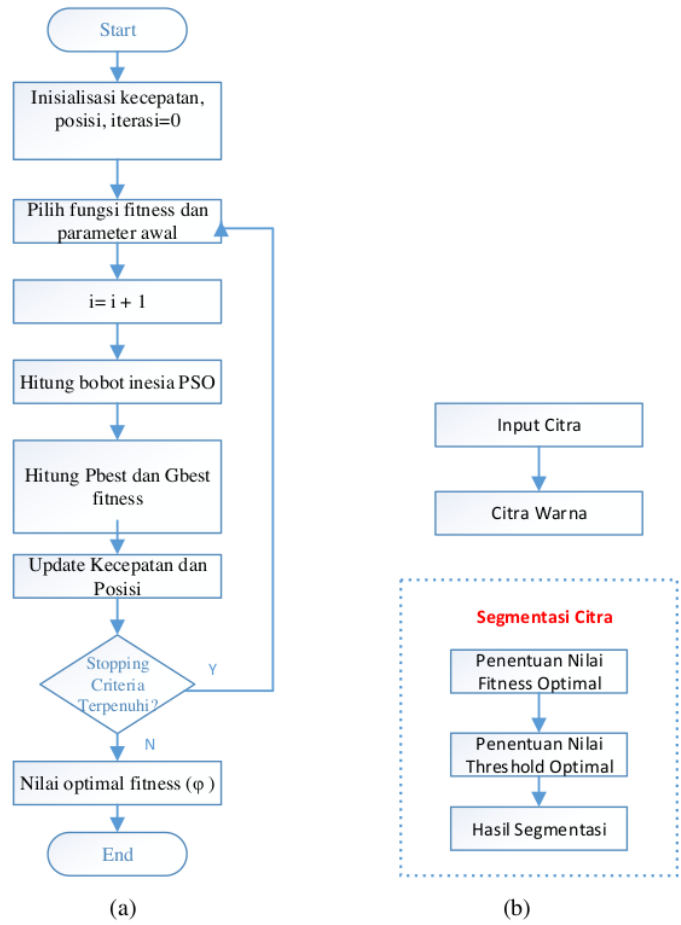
Start

Inisialisasi kecepatan, posisi, iterasi=0

Pilih fungsi fitness dan parameter awal

i= i + 1

Hitung bobot inesia PSO

Hitung Pbest dan Gbest fitness

Update Kecepatan dan Posisi

Stopping Criteria Terpenuhi?

Y

N

Nilai optimal fitness (φ )

End

(a)

Input Citra

Citra Warna

Segmentasi Citra

Penentuan Nilai Fitness Optimal

Penentuan Nilai Threshold Optimal

Hasil Segmentasi

(b)